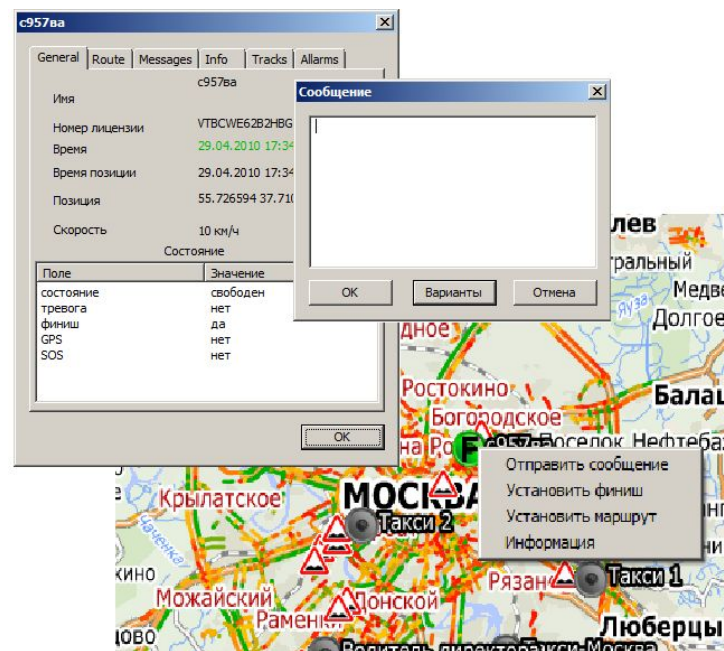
c957ва

General | Route | Messages | Info | Tracks | Allarms

Имя c957ва

Номер лицензии VTBCWE62B2HBG

Время 29.04.2010 17:34

Время позиции 29.04.2010 17:34

Позиция 55.726594 37.710

Скорость 10 км/ч

Состояние

| Поле | Значение |
|---|---|
| состояние | свободен |
| тревога | нет |
| финиш | да |
| GPS | нет |
| SOS | нет |

OK

Сообщение

OK | Варианты | Отмена

лев
тральный
Медве
Яуза
Долгое
дное
Ростокино
Богородское
Бала
Поселок Нефтеба
Отправить сообщение
Установить финиш
Установить маршрут
Информация
Крылатское
МОСКВА
Такси 2
кино
Рязан
Такси 1
Можайский
Донской
Рамен
Люберцы
ово
Водитель директора
Такси-Москва